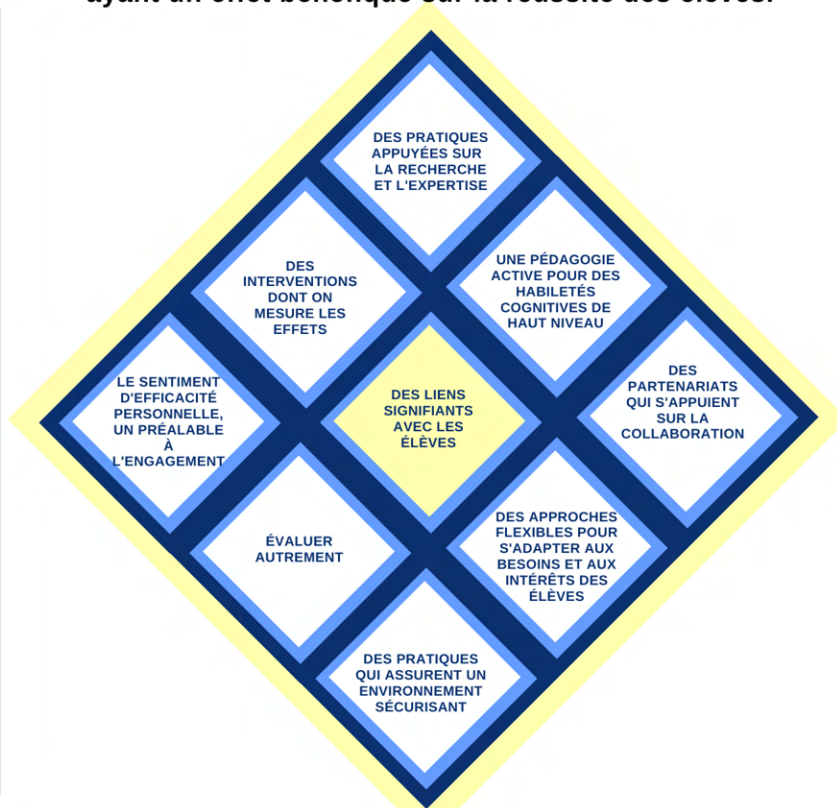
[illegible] ayant un effet bénéfique sur la réussite des élèves.

DES PRATIQUES APPUYÉES SUR LA RECHERCHE ET L'EXPERTISE

DES INTERVENTIONS DONT ON MESURE LES EFFETS

UNE PÉDAGOGIE ACTIVE POUR DES HABILETÉS COGNITIVES DE HAUT NIVEAU

LE SENTIMENT D'EFFICACITÉ PERSONNELLE, UN PRÉALABLE À L'ENGAGEMENT

DES LIENS SIGNIFIANTS AVEC LES ÉLÈVES

DES PARTENARIATS QUI S'APPUIENT SUR LA COLLABORATION

ÉVALUER AUTREMENT

DES APPROCHES FLEXIBLES POUR S'ADAPTER AUX BESOINS ET AUX INTÉRÊTS DES ÉLÈVES

DES PRATIQUES QUI ASSURENT UN ENVIRONNEMENT SÉCURISANT